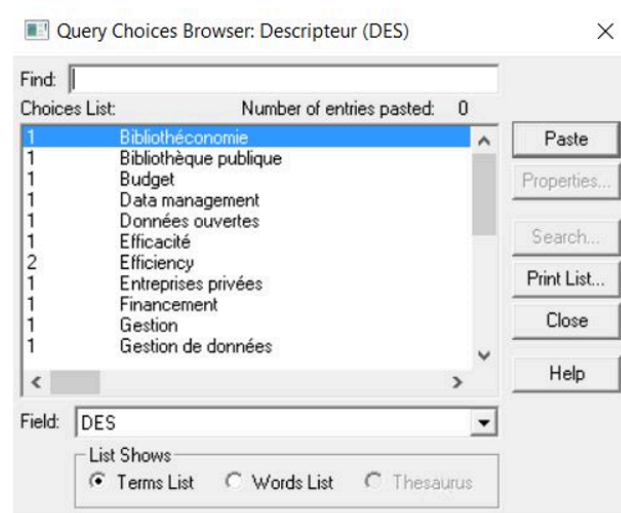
Query Choices Browser: Descripteur (DES)

Find:

Choices List: Number of entries pasted: 0

| | |
|---|---|
| 1 | Bibliothéconomie |
| 1 | Bibliothèque publique |
| 1 | Budget |
| 1 | Data management |
| 1 | Données ouvertes |
| 1 | Efficacité |
| 2 | Efficiency |
| 1 | Entreprises privées |
| 1 | Financement |
| 1 | Gestion |
| 1 | Gestion de données |

Paste
Properties...
Search...
Print List...
Close
Help

Field: DES

List Shows
Terms List
Words List
Thesaurus